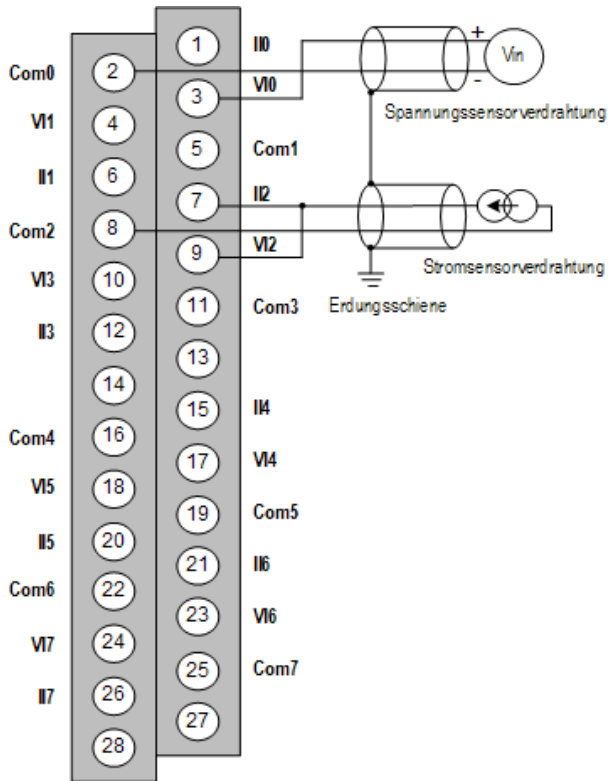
1
II0
+
Vin
-
Com0
2
3
VI0
Spannungssensorverdrahtung
VI1
4
5
Com1
II1
6
7
II2
Com2
8
9
VI2
Stromsensorverdrahtung
VI3
10
11
Com3
Erdungsschiene
II3
12
13
14
15
II4
Com4
16
17
VI4
VI5
18
19
Com5
II5
20
21
II6
Com6
22
23
VI6
VI7
24
25
Com7
II7
26
27
28